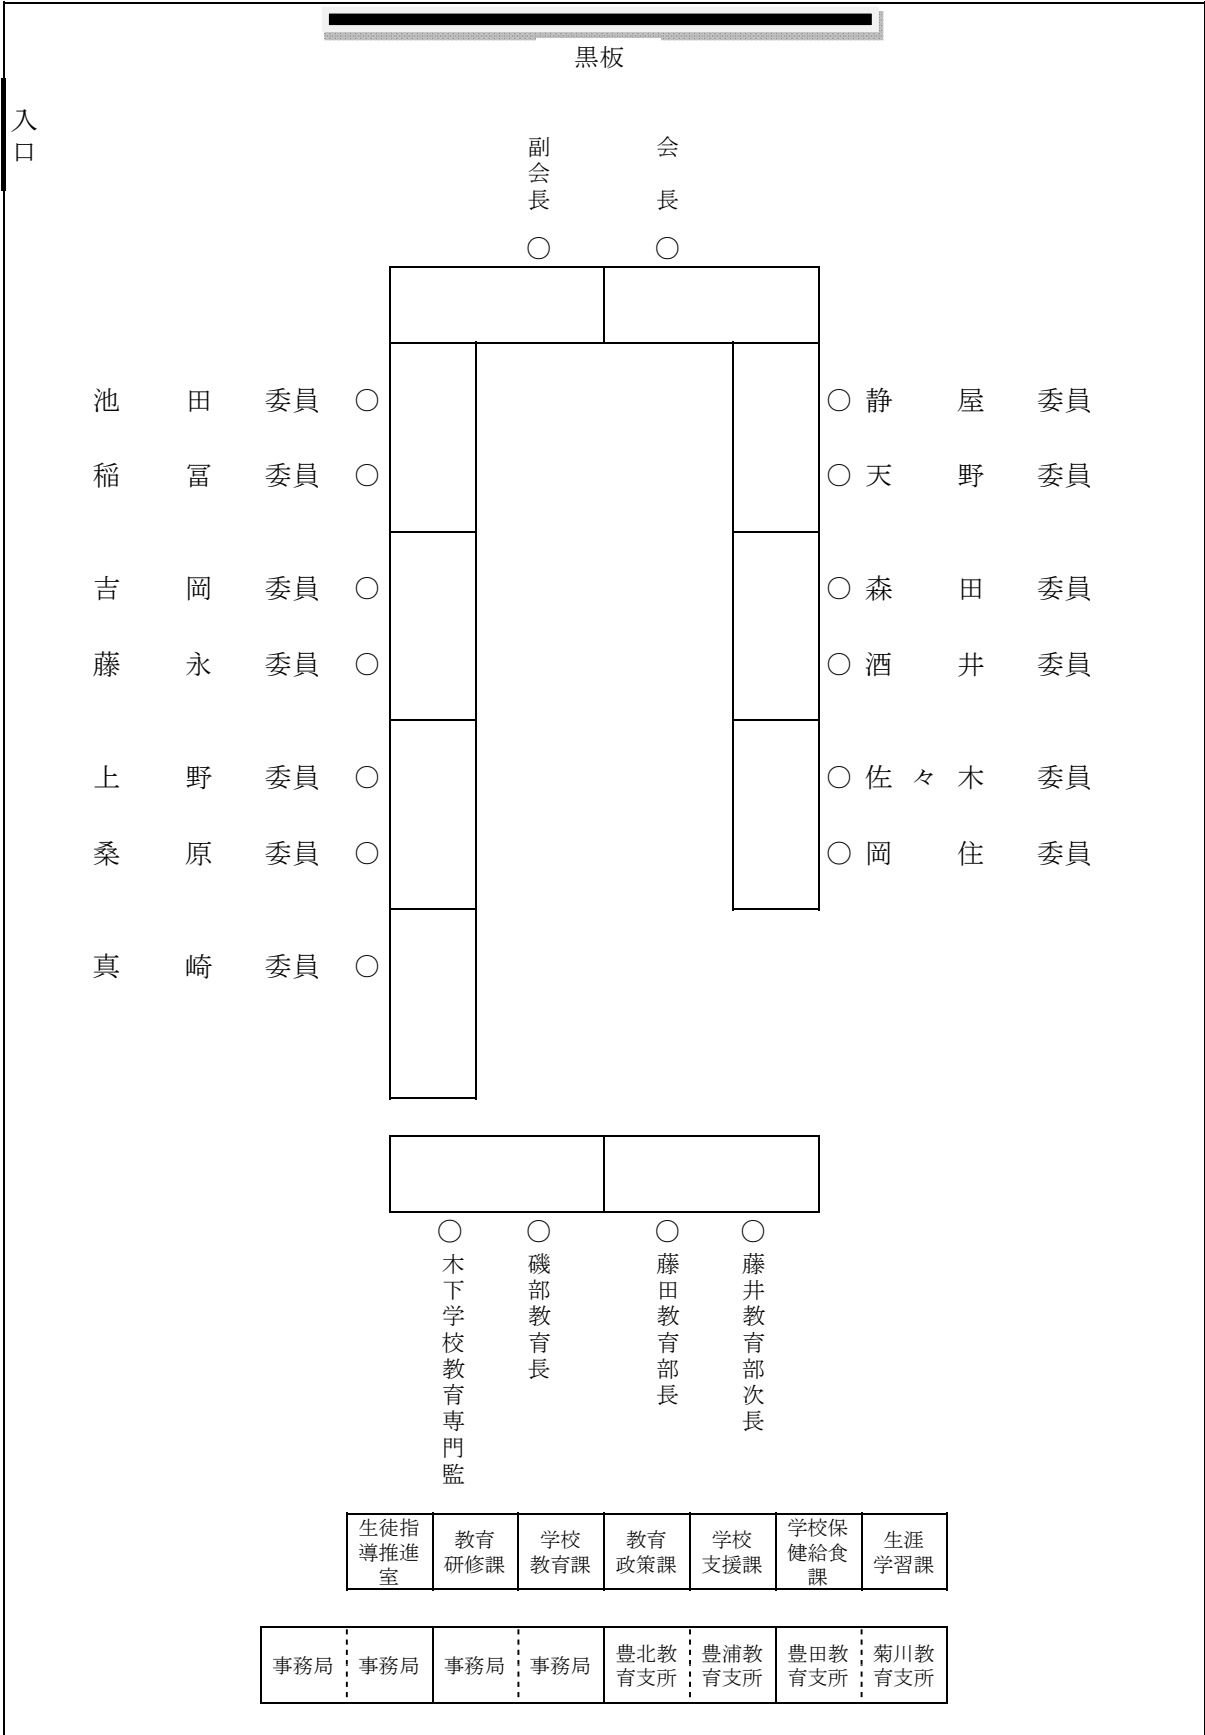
黒板

入口

副会長 ○　　会長 ○

池田 委員 ○
稲冨 委員 ○
吉岡 委員 ○
藤永 委員 ○
上野 委員 ○
桑原 委員 ○
真崎 委員 ○

○ 静屋 委員
○ 天野 委員
○ 森田 委員
○ 酒井 委員
○ 佐々木 委員
○ 岡住 委員

○ 木下学校教育専門監
○ 磯部教育長
○ 藤田教育部長
○ 藤井教育部次長

| 生徒指導推進室 | 教育研修課 | 学校教育課 | 教育政策課 | 学校支援課 | 学校保健給食課 | 生涯学習課 |
|---|---|---|---|---|---|---|

| 事務局 | 事務局 | 事務局 | 事務局 | 豊北教育支所 | 豊浦教育支所 | 豊田教育支所 | 菊川教育支所 |
|---|---|---|---|---|---|---|---|